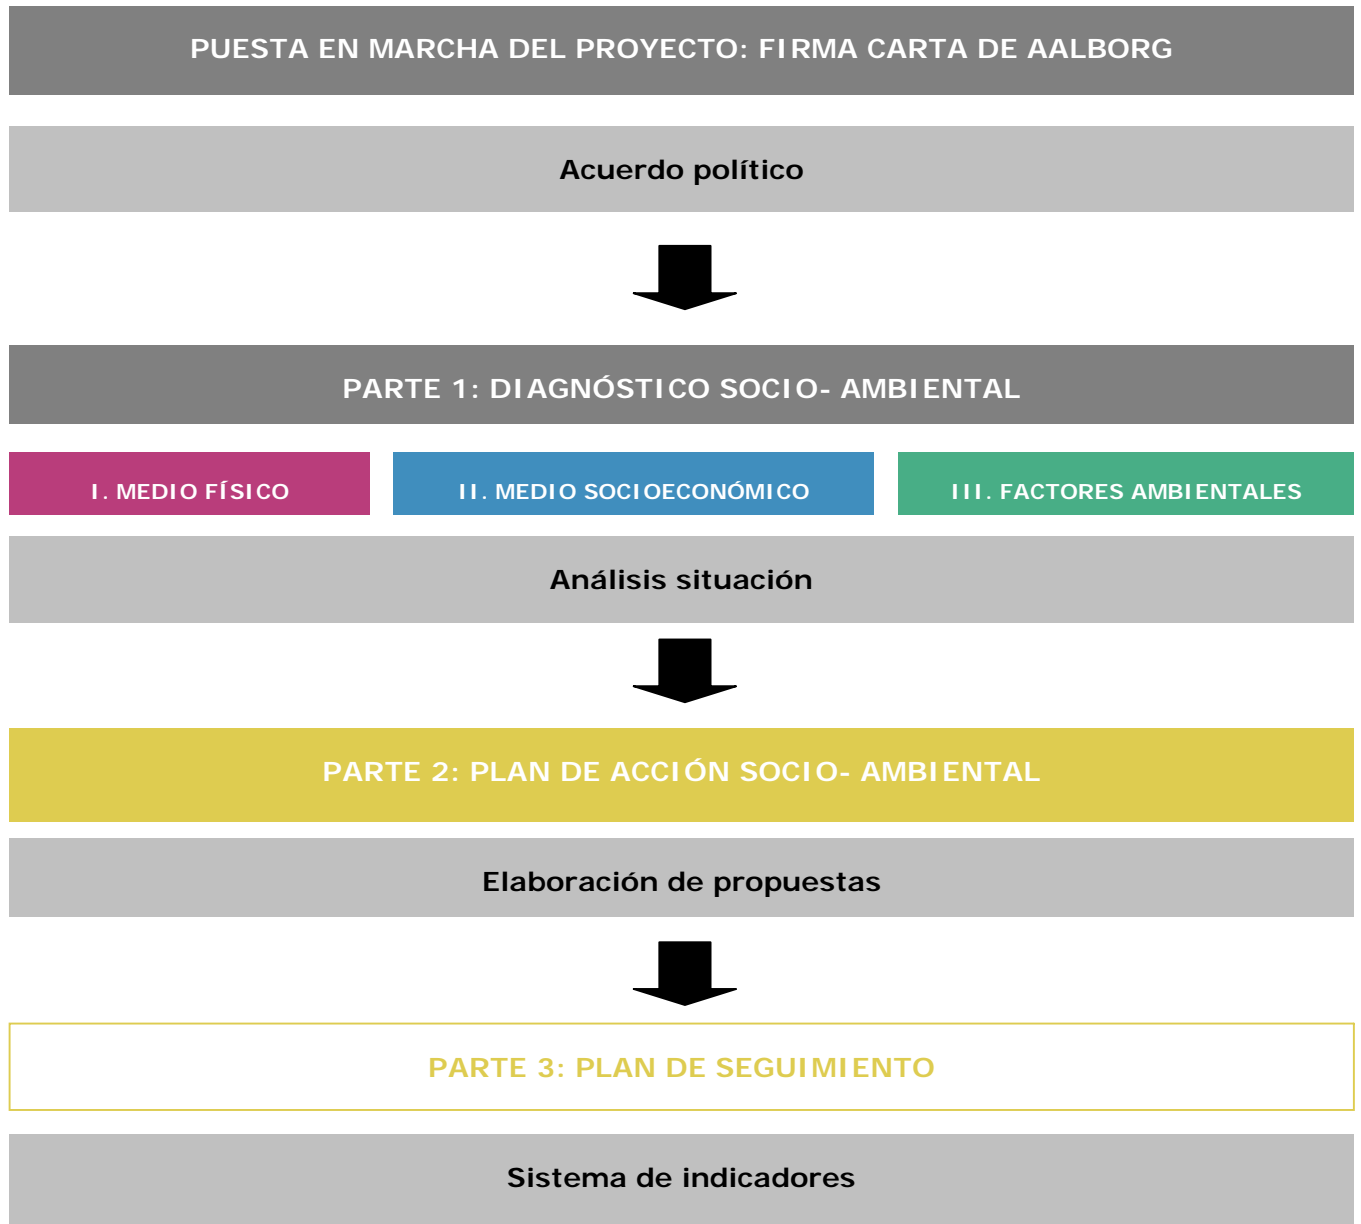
PUESTA EN MARCHA DEL PROYECTO: FIRMA CARTA DE AALBORG

Acuerdo político

PARTE 1: DIAGNÓSTICO SOCIO- AMBIENTAL

I. MEDIO FÍSICO

II. MEDIO SOCIOECONÓMICO

III. FACTORES AMBIENTALES

Análisis situación

PARTE 2: PLAN DE ACCIÓN SOCIO- AMBIENTAL

Elaboración de propuestas

PARTE 3: PLAN DE SEGUIMIENTO

Sistema de indicadores